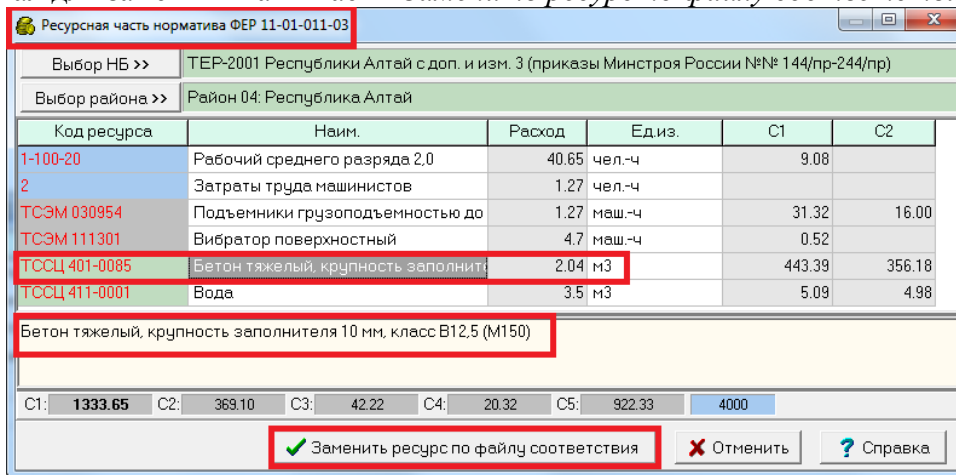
Ресурсная часть норматива ФЕР 11-01-011-03

Выбор НБ >> ТЕР-2001 Республики Алтай с доп. и изм. 3 (приказы Минстроя России №№ 144/пр-244/пр)

Выбор района >> Район 04: Республика Алтай

| Код ресурса | Наим. | Расход | Ед.из. | С1 | С2 |
|---|---|---|---|---|---|
| 1-100-20 | Рабочий среднего разряда 2,0 | 40.65 | чел.-ч | 9.08 | |
| 2 | Затраты труда машинистов | 1.27 | чел.-ч | | |
| ТСЭМ 030954 | Подъемники грузоподъемностью до | 1.27 | маш.-ч | 31.32 | 16.00 |
| ТСЭМ 111301 | Вибратор поверхностный | 4.7 | маш.-ч | 0.52 | |
| ТССЦ 401-0085 | Бетон тяжелый, крупность заполните | 2.04 | м3 | 443.39 | 356.18 |
| ТССЦ 411-0001 | Вода | 3.5 | м3 | 5.09 | 4.98 |

Бетон тяжелый, крупность заполнителя 10 мм, класс В12,5 (М150)

С1: 1333.65 С2: 369.10 С3: 42.22 С4: 20.32 С5: 922.33 4000

Заменить ресурс по файлу соответствия Отменить Справка